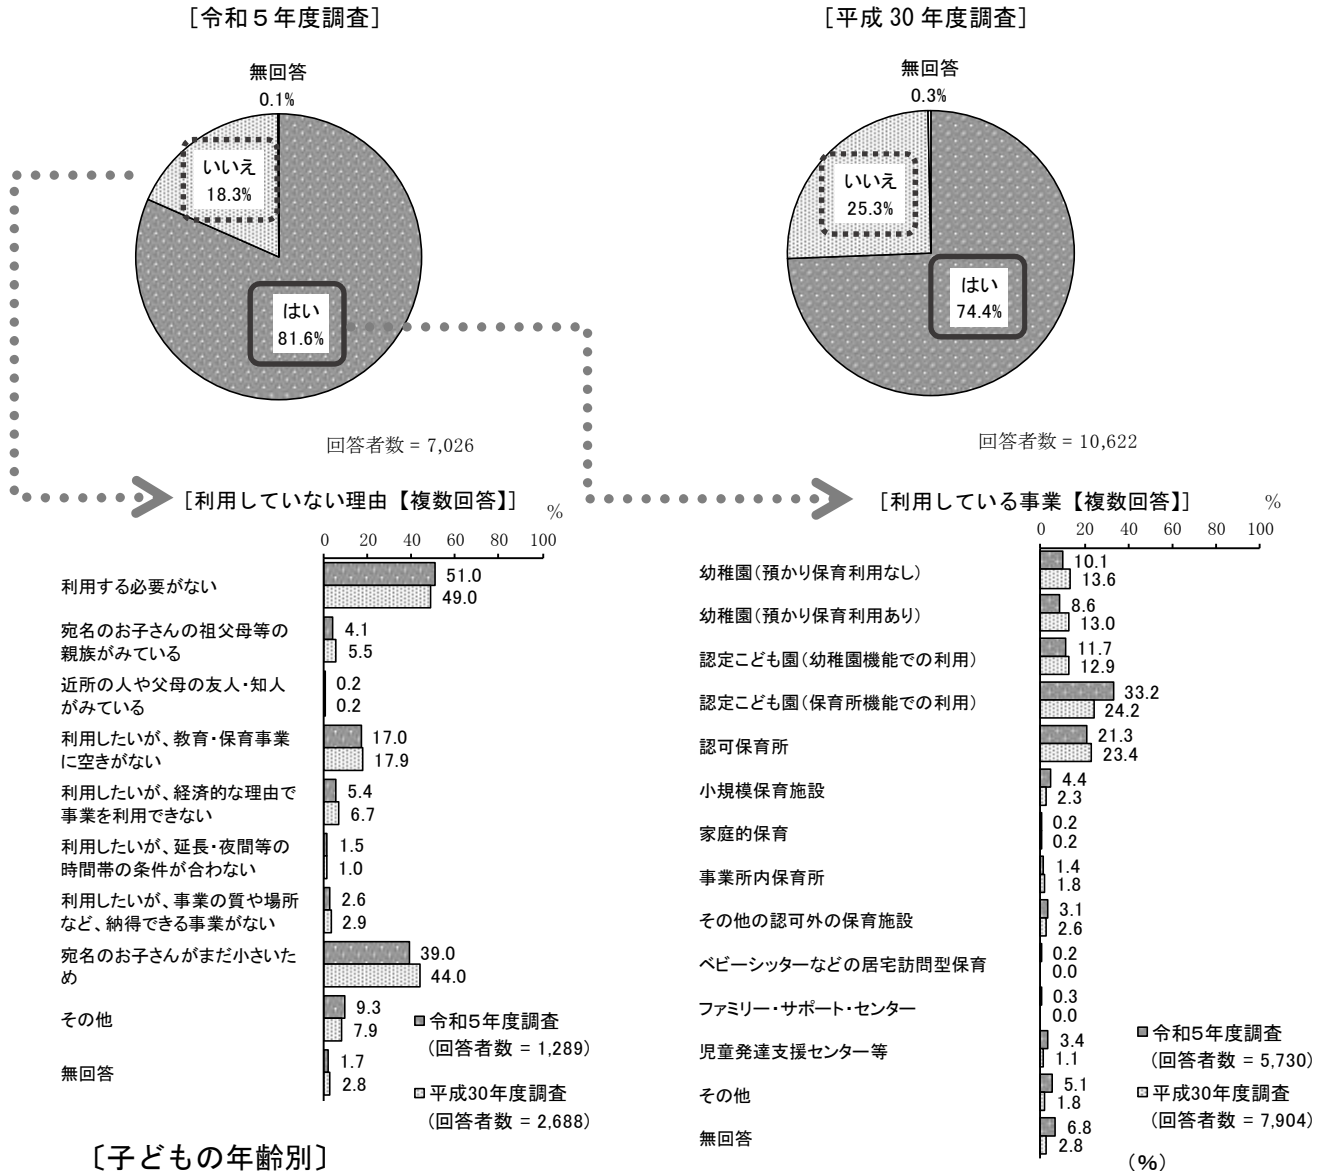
［令和５年度調査］

無回答
0.1%

いいえ
18.3%

はい
81.6%

回答者数 = 7,026

［平成 30 年度調査］

無回答
0.3%

いいえ
25.3%

はい
74.4%

回答者数 = 10,622

［利用していない理由【複数回答】］

%

0 20 40 60 80 100

| 項目 | 令和5年度調査 | 平成30年度調査 |
|---|---|---|
| 利用する必要がない | 51.0 | 49.0 |
| 宛名のお子さんの祖父母等の親族がみている | 4.1 | 5.5 |
| 近所の人や父母の友人・知人がみている | 0.2 | 0.2 |
| 利用したいが、教育・保育事業に空きがない | 17.0 | 17.9 |
| 利用したいが、経済的な理由で事業を利用できない | 5.4 | 6.7 |
| 利用したいが、延長・夜間等の時間帯の条件が合わない | 1.5 | 1.0 |
| 利用したいが、事業の質や場所など、納得できる事業がない | 2.6 | 2.9 |
| 宛名のお子さんがまだ小さいため | 39.0 | 44.0 |
| その他 | 9.3 | 7.9 |
| 無回答 | 1.7 | 2.8 |

■令和5年度調査
（回答者数 = 1,289）
□平成30年度調査
（回答者数 = 2,688）

［利用している事業【複数回答】］

%

0 20 40 60 80 100

| 項目 | 令和5年度調査 | 平成30年度調査 |
|---|---|---|
| 幼稚園（預かり保育利用なし） | 10.1 | 13.6 |
| 幼稚園（預かり保育利用あり） | 8.6 | 13.0 |
| 認定こども園（幼稚園機能での利用） | 11.7 | 12.9 |
| 認定こども園（保育所機能での利用） | 33.2 | 24.2 |
| 認可保育所 | 21.3 | 23.4 |
| 小規模保育施設 | 4.4 | 2.3 |
| 家庭的保育 | 0.2 | 0.2 |
| 事業所内保育所 | 1.4 | 1.8 |
| その他の認可外の保育施設 | 3.1 | 2.6 |
| ベビーシッターなどの居宅訪問型保育 | 0.2 | 0.0 |
| ファミリー・サポート・センター | 0.3 | 0.0 |
| 児童発達支援センター等 | 3.4 | 1.1 |
| その他 | 5.1 | 1.8 |
| 無回答 | 6.8 | 2.8 |

■令和5年度調査
（回答者数 = 5,730）
□平成30年度調査
（回答者数 = 7,904）

（%）

〔子どもの年齢別〕